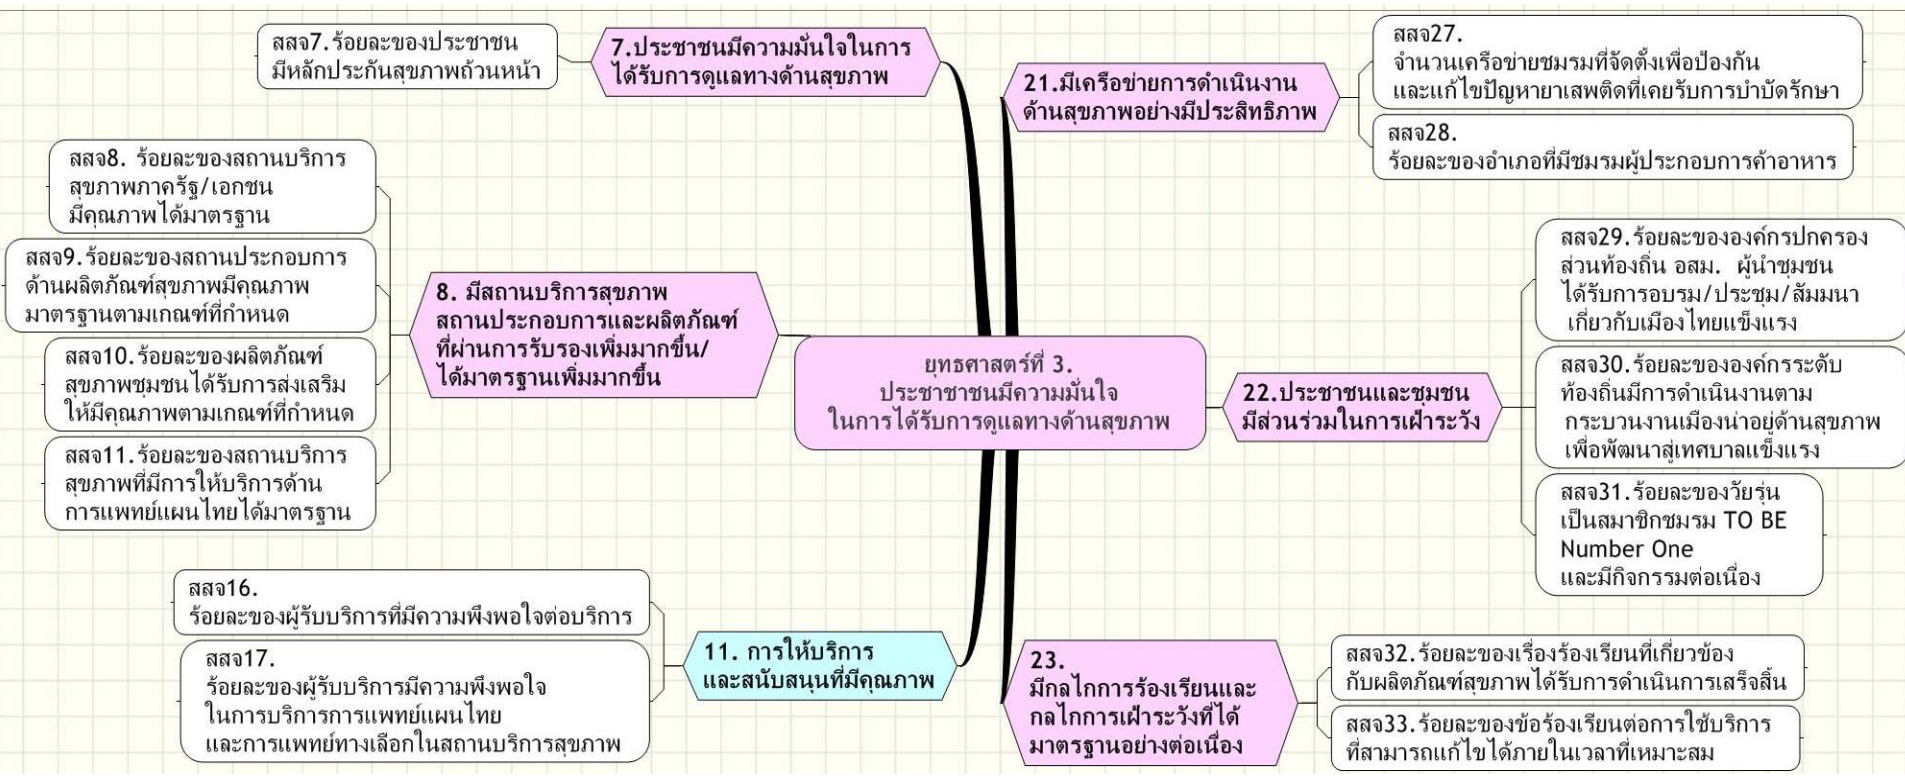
ยุทธศาสตร์ที่ 3.
ประชาชนมีความมั่นใจ
ในการได้รับการดูแลทางด้านสุขภาพ

7.ประชาชนมีความมั่นใจในการได้รับการดูแลทางด้านสุขภาพ

สสจ7.ร้อยละของประชาชนมีหลักประกันสุขภาพถ้วนหน้า

8. มีสถานบริการสุขภาพ สถานประกอบการและผลิตภัณฑ์ที่ผ่านการรับรองเพิ่มมากขึ้น/ได้มาตรฐานเพิ่มมากขึ้น

สสจ8. ร้อยละของสถานบริการสุขภาพภาครัฐ/เอกชน มีคุณภาพได้มาตรฐาน

สสจ9.ร้อยละของสถานประกอบการด้านผลิตภัณฑ์สุขภาพมีคุณภาพมาตรฐานตามเกณฑ์ที่กำหนด

สสจ10.ร้อยละของผลิตภัณฑ์สุขภาพชุมชนได้รับการส่งเสริมให้มีคุณภาพตามเกณฑ์ที่กำหนด

สสจ11.ร้อยละของสถานบริการสุขภาพที่มีการให้บริการด้านการแพทย์แผนไทยได้มาตรฐาน

11. การให้บริการและสนับสนุนที่มีคุณภาพ

สสจ16.
ร้อยละของผู้รับบริการที่มีความพึงพอใจต่อบริการ

สสจ17.
ร้อยละของผู้รับบริการมีความพึงพอใจในการบริการการแพทย์แผนไทยและการแพทย์ทางเลือกในสถานบริการสุขภาพ

21.มีเครือข่ายการดำเนินงานด้านสุขภาพอย่างมีประสิทธิภาพ

สสจ27.
จำนวนเครือข่ายชมรมที่จัดตั้งเพื่อป้องกันและแก้ไขปัญหายาเสพติดที่เคยรับการบำบัดรักษา

สสจ28.
ร้อยละของอำเภอที่มีชมรมผู้ประกอบการค้าอาหาร

22.ประชาชนและชุมชนมีส่วนร่วมในการเฝ้าระวัง

สสจ29.ร้อยละขององค์กรปกครองส่วนท้องถิ่น อสม. ผู้นำชุมชนได้รับการอบรม/ประชุม/สัมมนาเกี่ยวกับเมืองไทยแข็งแรง

สสจ30.ร้อยละขององค์กรระดับท้องถิ่นมีการดำเนินงานตามกระบวนงานเมืองน่าอยู่ด้านสุขภาพเพื่อพัฒนาสู่เทศบาลแข็งแรง

สสจ31.ร้อยละของวัยรุ่นเป็นสมาชิกชมรม TO BE Number One และมีกิจกรรมต่อเนื่อง

23.
มีกลไกการร้องเรียนและกลไกการเฝ้าระวังที่ได้มาตรฐานอย่างต่อเนื่อง

สสจ32.ร้อยละของเรื่องร้องเรียนที่เกี่ยวข้องกับผลิตภัณฑ์สุขภาพได้รับการดำเนินการเสร็จสิ้น

สสจ33.ร้อยละของข้อร้องเรียนต่อการใช้บริการที่สามารถแก้ไขได้ภายในเวลาที่เหมาะสม